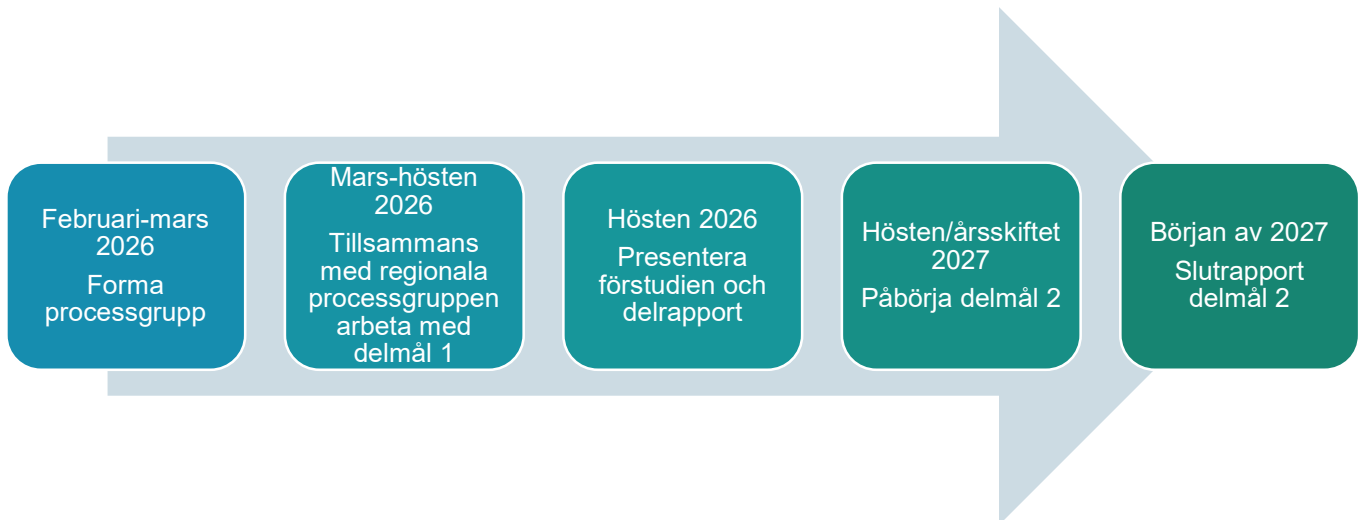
Februari-mars 2026

Forma processgrupp

Mars-hösten 2026

Tillsammans med regionala processgruppen arbeta med delmål 1

Hösten 2026

Presentera förstudien och delrapport

Hösten/årsskiftet 2027

Påbörja delmål 2

Början av 2027

Slutrapport delmål 2